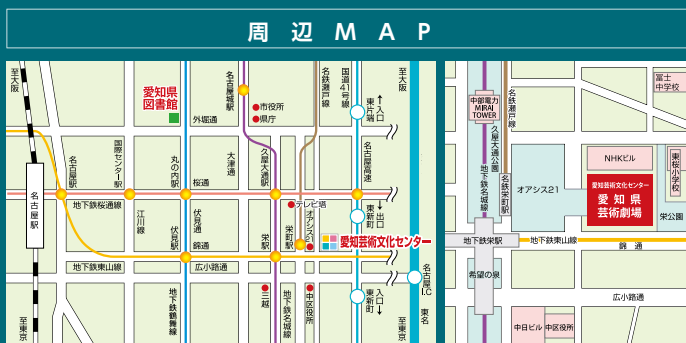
周辺MAP

至大阪
名古屋駅
名鉄瀬戸線
愛知県図書館
外堀通
名古屋城駅
市役所
県庁
国道41号線
至大阪
東片端
入口
名古屋高速
国際センター駅
名古屋駅
丸の内駅
桜通
大津通
久屋大通駅
地下鉄桜通線
江川線
伏見通
錦通
伏見駅
栄駅
テレビ塔
オアシス21
東新町
出口
愛知芸術文化センター
地下鉄東山線
広小路通
名古屋I.C
地下鉄鶴舞線
三越
地下鉄名城線
中区役所
東新町
入口
至東京
東名
至東京

中部電力MIRAI TOWER
名鉄瀬戸線
栄町駅
久屋大通公園
地下鉄名城線
オアシス21
NHKビル
愛知芸術文化センター
愛知県芸術劇場
富士中学校
東桜小学校
栄公園
地下鉄栄駅
地下鉄東山線
錦通
希望の泉
広小路通
中日ビル
中区役所